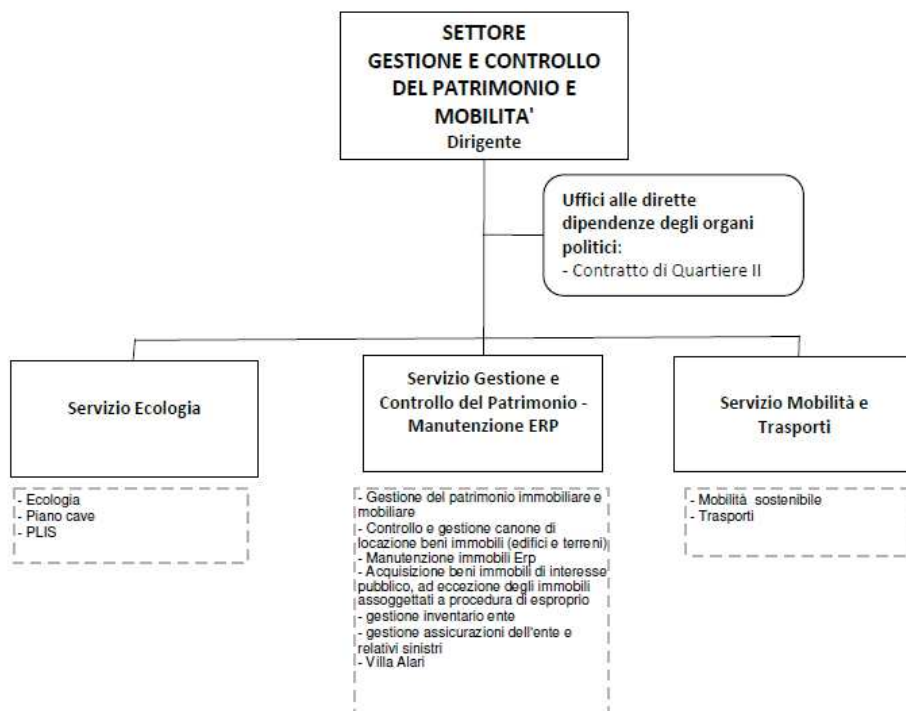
SETTORE
GESTIONE E CONTROLLO DEL PATRIMONIO E MOBILITA'
Dirigente

Uffici alle dirette dipendenze degli organi politici:
- Contratto di Quartiere II

Servizio Ecologia

- Ecologia
- Piano cave
- PLIS

Servizio Gestione e Controllo del Patrimonio - Manutenzione ERP

- Gestione del patrimonio immobiliare e mobiliare
- Controllo e gestione canone di locazione beni immobili (edifici e terreni)
- Manutenzione immobili Erp
- Acquisizione beni immobili di interesse pubblico, ad eccezione degli immobili assoggettati a procedura di esproprio
- gestione inventario ente
- gestione assicurazioni dell'ente e relativi sinistri
- Villa Alari

Servizio Mobilità e Trasporti

- Mobilità sostenibile
- Trasporti